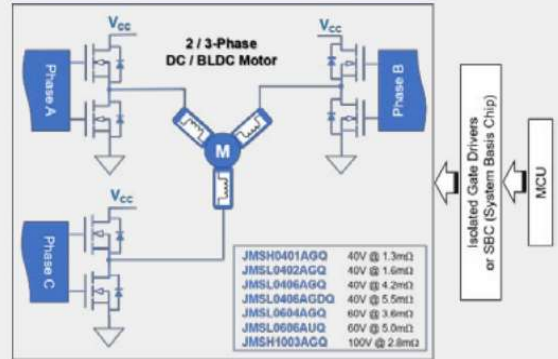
$V_{CC}$

$V_{CC}$

2 / 3-Phase
DC / BLDC Motor

Phase A

Phase B

M

$V_{CC}$

Phase C

| | |
|---|---|
| JMSH0401AGQ | 40V @ 1.3mΩ |
| JMSL0402AGQ | 40V @ 1.6mΩ |
| JMSL0406AGQ | 40V @ 4.2mΩ |
| JMSL0406AGDQ | 40V @ 5.5mΩ |
| JMSL0604AGQ | 60V @ 3.6mΩ |
| JMSL0606AUQ | 60V @ 5.0mΩ |
| JMSH1003AGQ | 100V @ 2.8mΩ |

Isolated Gate Drivers
or SBC (System Basis Chip)

MCU